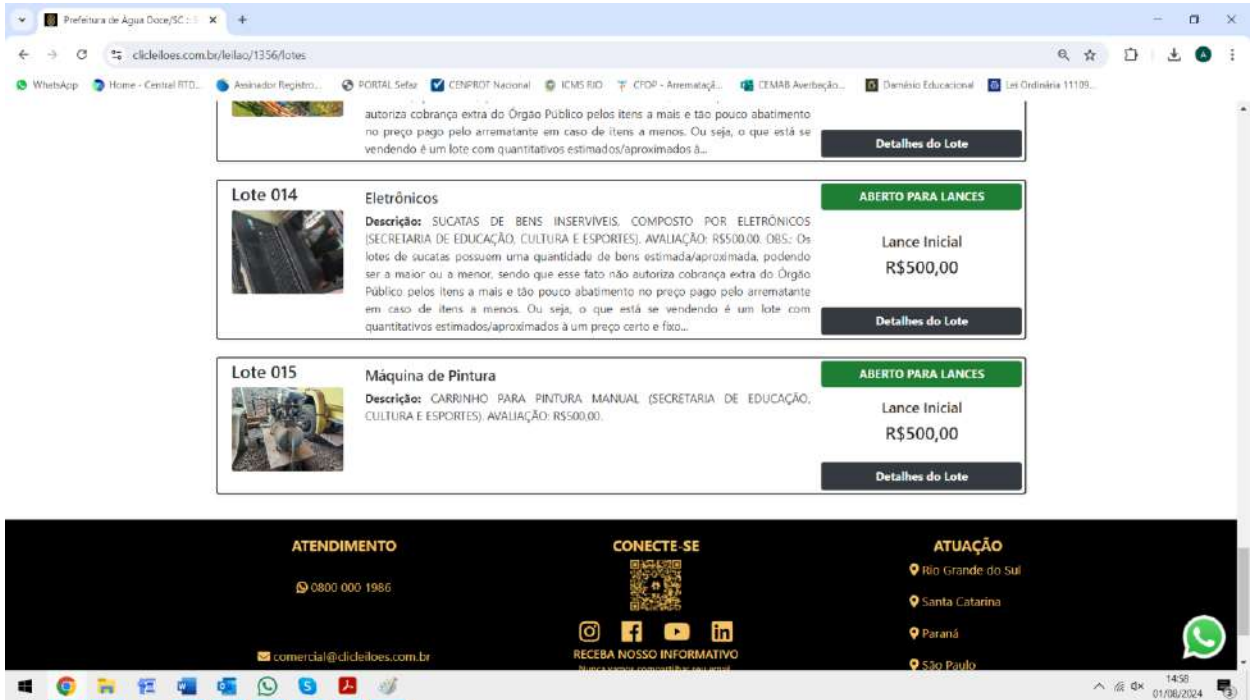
Prefeitura de Água Doce/SC : ×   +

clicleiloes.com.br/leilao/1356/lotes

WhatsApp   Home - Central RTD...   Assinador Registro...   PORTAL Sefaz   CENPROT Nacional   ICMS RJO   CFOP - Arrematação...   CEMAB Averbação...   Domínio Educacional   Lei Ordinária 11109...

autoriza cobrança extra do Órgão Público pelos itens a mais e tão pouco abatimento no preço pago pelo arrematante em caso de itens a menos. Ou seja, o que está se vendendo é um lote com quantitativos estimados/aproximados à...

Detalhes do Lote

Lote 014

Eletrônicos

**Descrição:** SUCATAS DE BENS INSERVÍVEIS, COMPOSTO POR ELETRÔNICOS (SECRETARIA DE EDUCAÇÃO, CULTURA E ESPORTES). AVALIAÇÃO: R$500,00. OBS.: Os lotes de sucatas possuem uma quantidade de bens estimada/aproximada, podendo ser a maior ou a menor, sendo que esse fato não autoriza cobrança extra do Órgão Público pelos itens a mais e tão pouco abatimento no preço pago pelo arrematante em caso de itens a menos. Ou seja, o que está se vendendo é um lote com quantitativos estimados/aproximados à um preço certo e fixo...

ABERTO PARA LANCES

Lance Inicial
R$500,00

Detalhes do Lote

Lote 015

Máquina de Pintura

**Descrição:** CARRINHO PARA PINTURA MANUAL (SECRETARIA DE EDUCAÇÃO, CULTURA E ESPORTES). AVALIAÇÃO: R$500,00.

ABERTO PARA LANCES

Lance Inicial
R$500,00

Detalhes do Lote

ATENDIMENTO

0800 000 1986

comercial@clicleiloes.com.br

CONECTE-SE

RECEBA NOSSO INFORMATIVO

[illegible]

ATUAÇÃO

Rio Grande do Sul

Santa Catarina

Paraná

São Paulo

14:58
01/08/2024